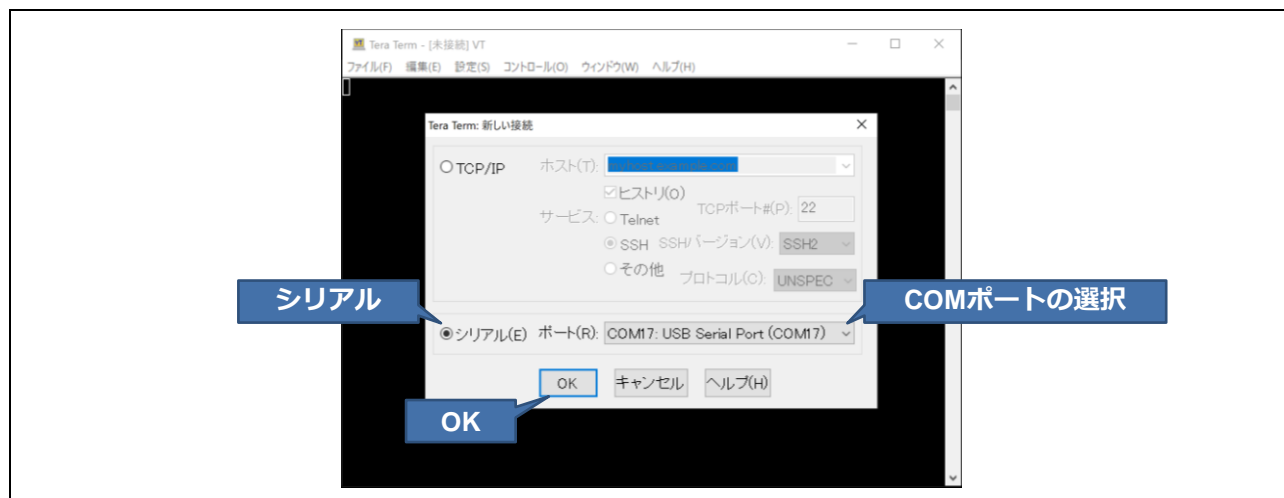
Tera Term - [未接続] VT

ファイル(F) 編集(E) 設定(S) コントロール(O) ウィンドウ(W) ヘルプ(H)

Tera Term: 新しい接続

TCP/IP ホスト(T): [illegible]

ヒストリ(O)

サービス: Telnet TCPポート#(P): 22

SSH SSHバージョン(V): SSH2

その他 プロトコル(C): UNSPEC

シリアル

COMポートの選択

シリアル(E) ポート(R): COM17: USB Serial Port (COM17)

OK キャンセル ヘルプ(H)

OK